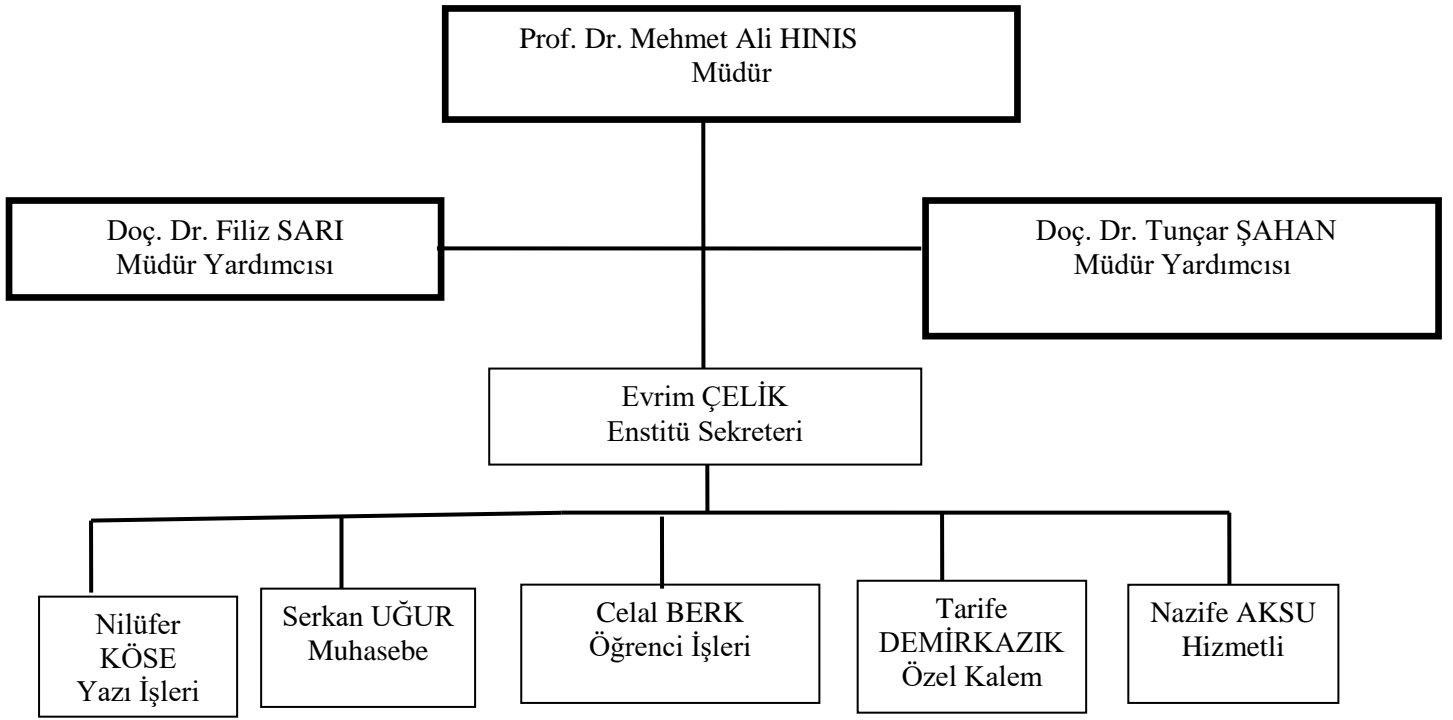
Prof. Dr. Mehmet Ali HINIS
Müdür

Doç. Dr. Filiz SARI
Müdür Yardımcısı

Doç. Dr. Tunçar ŞAHAN
Müdür Yardımcısı

Evrim ÇELİK
Enstitü Sekreteri

Nilüfer KÖSE
Yazı İşleri

Serkan UĞUR
Muhasebe

Celal BERK
Öğrenci İşleri

Tarife DEMİRKAZIK
Özel Kalem

Nazife AKSU
Hizmetli